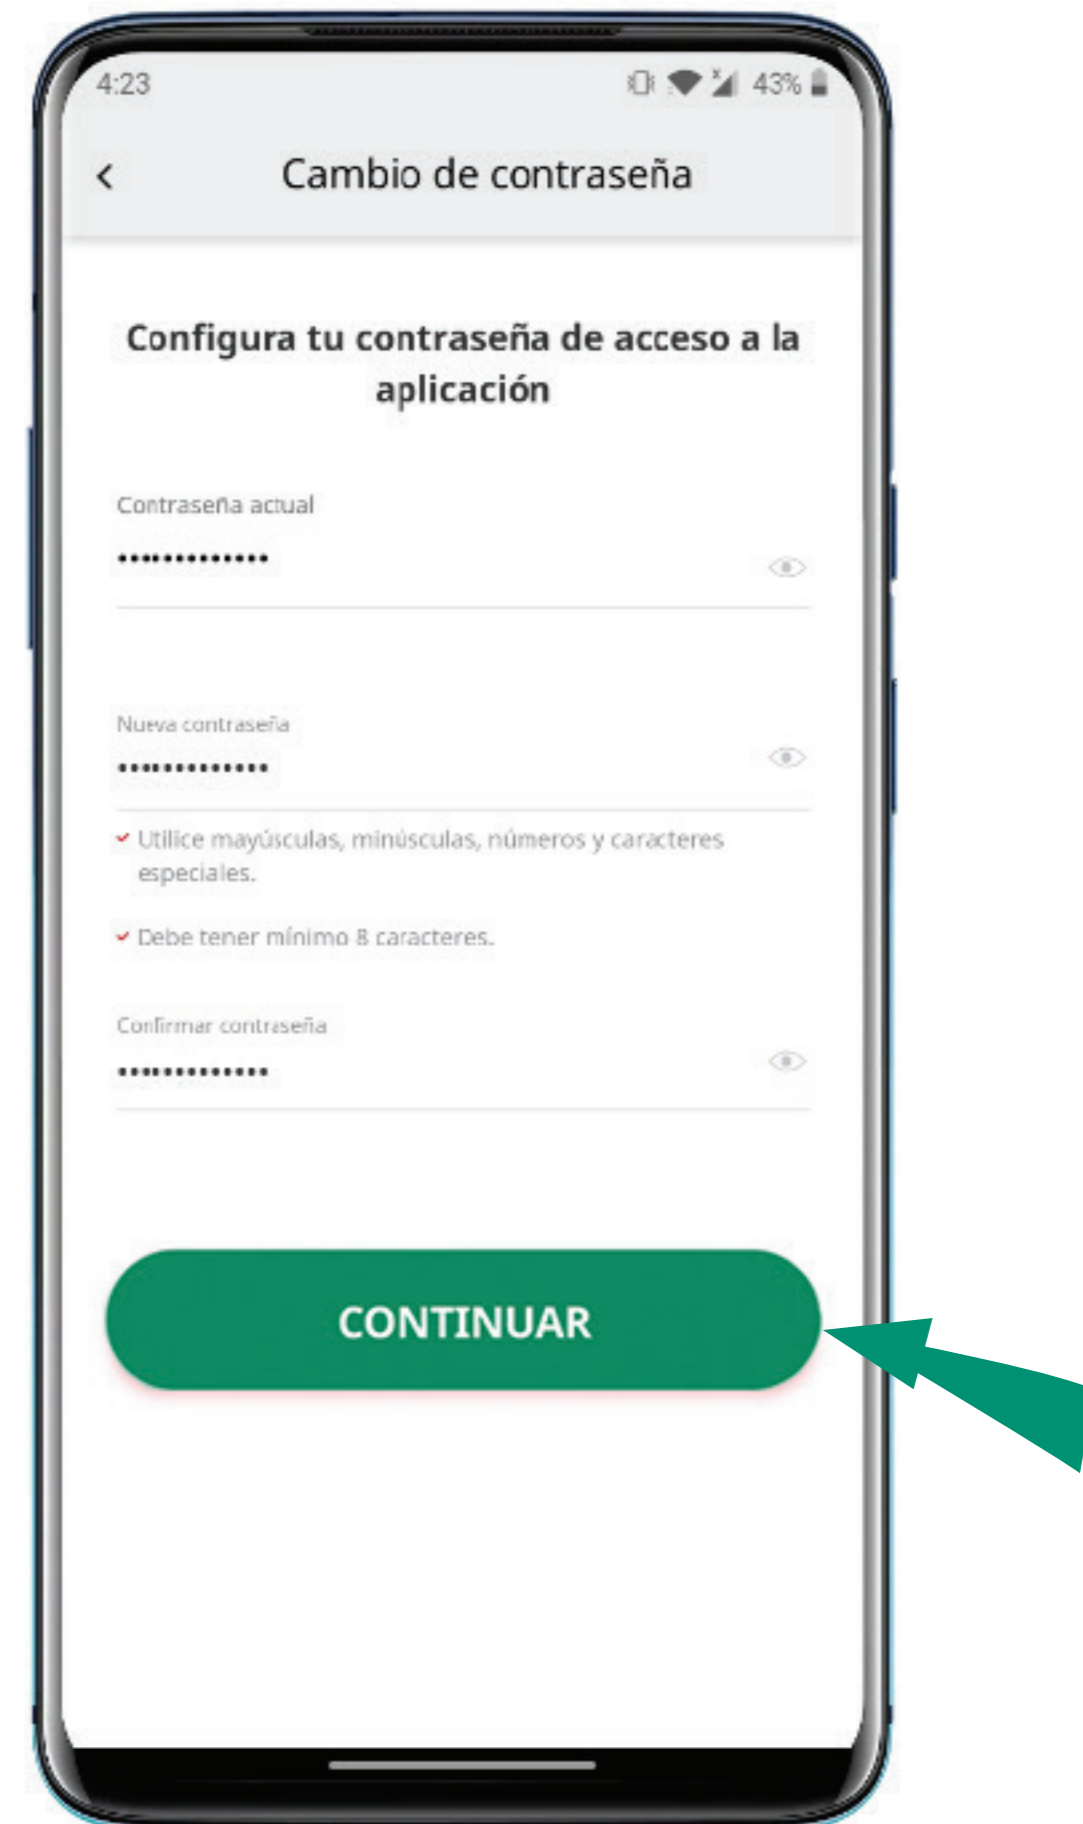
4:23

43%

<

Cambio de contraseña

Configura tu contraseña de acceso a la aplicación

Contraseña actual

•••••••••••••

Nueva contraseña

•••••••••••••

✓ Utilice mayúsculas, minúsculas, números y caracteres especiales.

✓ Debe tener mínimo 8 caracteres.

Confirmar contraseña

•••••••••••••

CONTINUAR